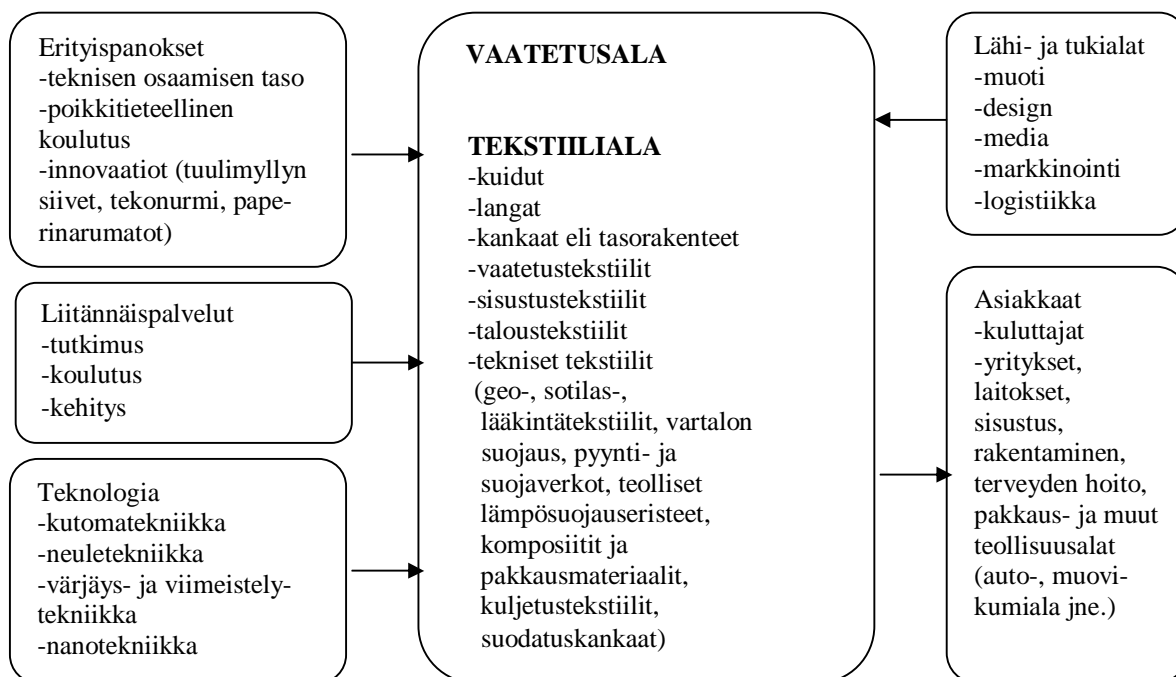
Erityispanokset
-teknisen osaamisen taso
-poikkitieteellinen koulutus
-innovaatiot (tuulimyllyn siivet, tekonurmi, paperinarumatot)

Liitännäispalvelut
-tutkimus
-koulutus
-kehitys

Teknologia
-kutomatekniikka
-neuletekniikka
-värjäys- ja viimeistelytekniikka
-nanotekniikka

VAATETUSALA

TEKSTIILIALA
-kuidut
-langat
-kankaat eli tasorakenteet
-vaatetustekstiilit
-sisustustekstiilit
-taloustekstiilit
-tekniset tekstiilit
(geo-, sotilas-, lääkintätekstiilit, vartalon suojaus, pyynti- ja suojaverkot, teolliset lämpösuojauseristeet, komposiitit ja pakkausmateriaalit, kuljetustekstiilit, suodatuskankaat)

Lähi- ja tukialat
-muoti
-design
-media
-markkinointi
-logistiikka

Asiakkaat
-kuluttajat
-yritykset, laitokset, sisustus, rakentaminen, terveyden hoito, pakkaus- ja muut teollisuusalat (auto-, muovikumiala jne.)